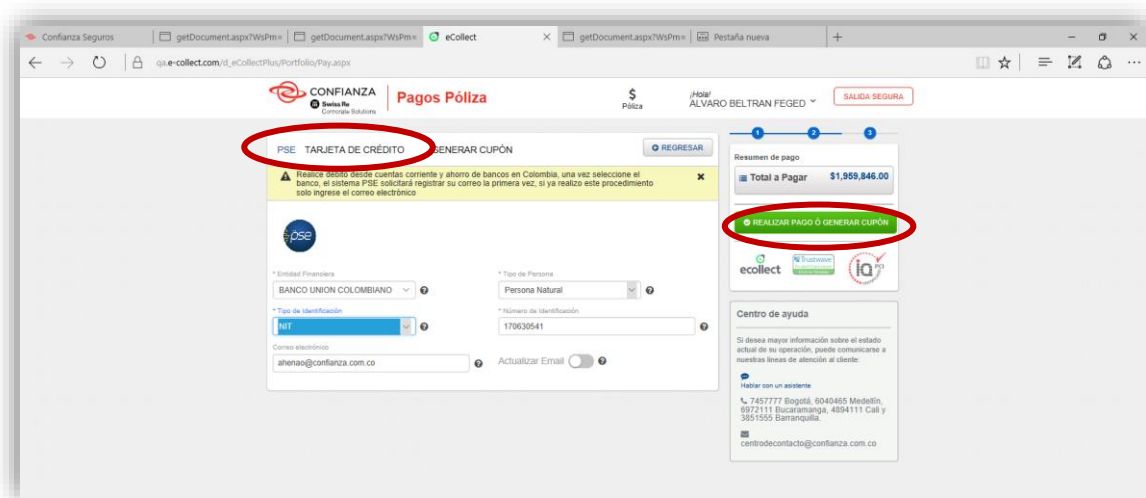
Confianza Seguros | getDocument.aspx?WsPm= | getDocument.aspx?WsPm= | eCollect | getDocument.aspx?WsPm= | Pestaña nueva

qa.e-collect.com/d_eCollectPlus/Portfolio/Pay.aspx

CONFIANZA Swiss Re Corporate Solutions | Pagos Póliza

$ Póliza

¡Hola! ALVARO BELTRAN FEGED

SALIDA SEGURA

PSE TARJETA DE CRÉDITO GENERAR CUPÓN

REGRESAR

Realice debito desde cuentas corriente y ahorro de bancos en Colombia, una vez seleccione el banco, el sistema PSE solicitará registrar su correo la primera vez, si ya realizo este procedimiento solo ingrese el correo electrónico

pse

* Entidad Financiera
BANCO UNION COLOMBIANO

* Tipo de Persona
Persona Natural

* Tipo de Identificación
NIT

* Número de Identificación
170630541

Correo electrónico
ahenao@confianza.com.co

Actualizar Email

1 2 3

Resumen de pago

Total a Pagar $1,959,846.00

REALIZAR PAGO Ó GENERAR CUPÓN

ecollect Trustwave iQ

Centro de ayuda

Si desea mayor información sobre el estado actual de su operación, puede comunicarse a nuestras líneas de atención al cliente:

Hablar con un asistente

7457777 Bogotá, 6040465 Medellín, 6972111 Bucaramanga, 4894111 Cali y 3851555 Barranquilla.

centrodecontacto@confianza.com.co